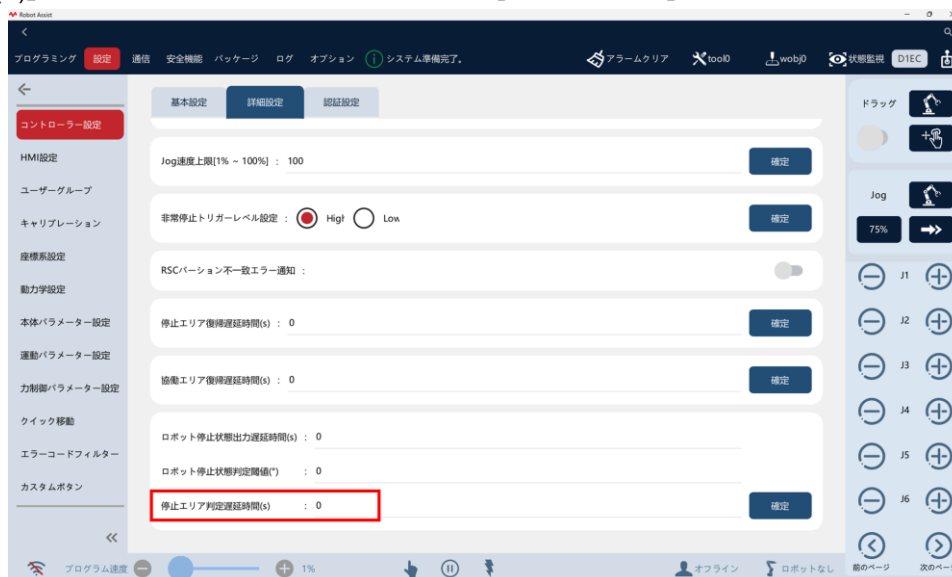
Robot Assist

プログラミング 設定 通信 安全機能 パッケージ ログ オプション システム準備完了.

アラームクリア tool0 wobj0 状態監視 D1EC

コントローラー設定
HMI設定
ユーザーグループ
キャリブレーション
座標系設定
動力学設定
本体パラメーター設定
運動パラメーター設定
力制御パラメーター設定
クイック移動
エラーコードフィルター
カスタムボタン

基本設定 詳細設定 認証設定

Jog速度上限[1% ~ 100%] : 100 確定

非常停止トリガーレベル設定 : High Low 確定

RSCバージョン不一致エラー通知 :

停止エリア復帰遅延時間(s) : 0 確定

協働エリア復帰遅延時間(s) : 0 確定

ロボット停止状態出力遅延時間(s) : 0

ロボット停止状態判定閾値(°) : 0

停止エリア判定遅延時間(s) : 0 確定

ドラッグ

Jog
75%

J1
J2
J3
J4
J5
J6

前のページ 次のペー

プログラム速度 1%

オフライン ロボットなし